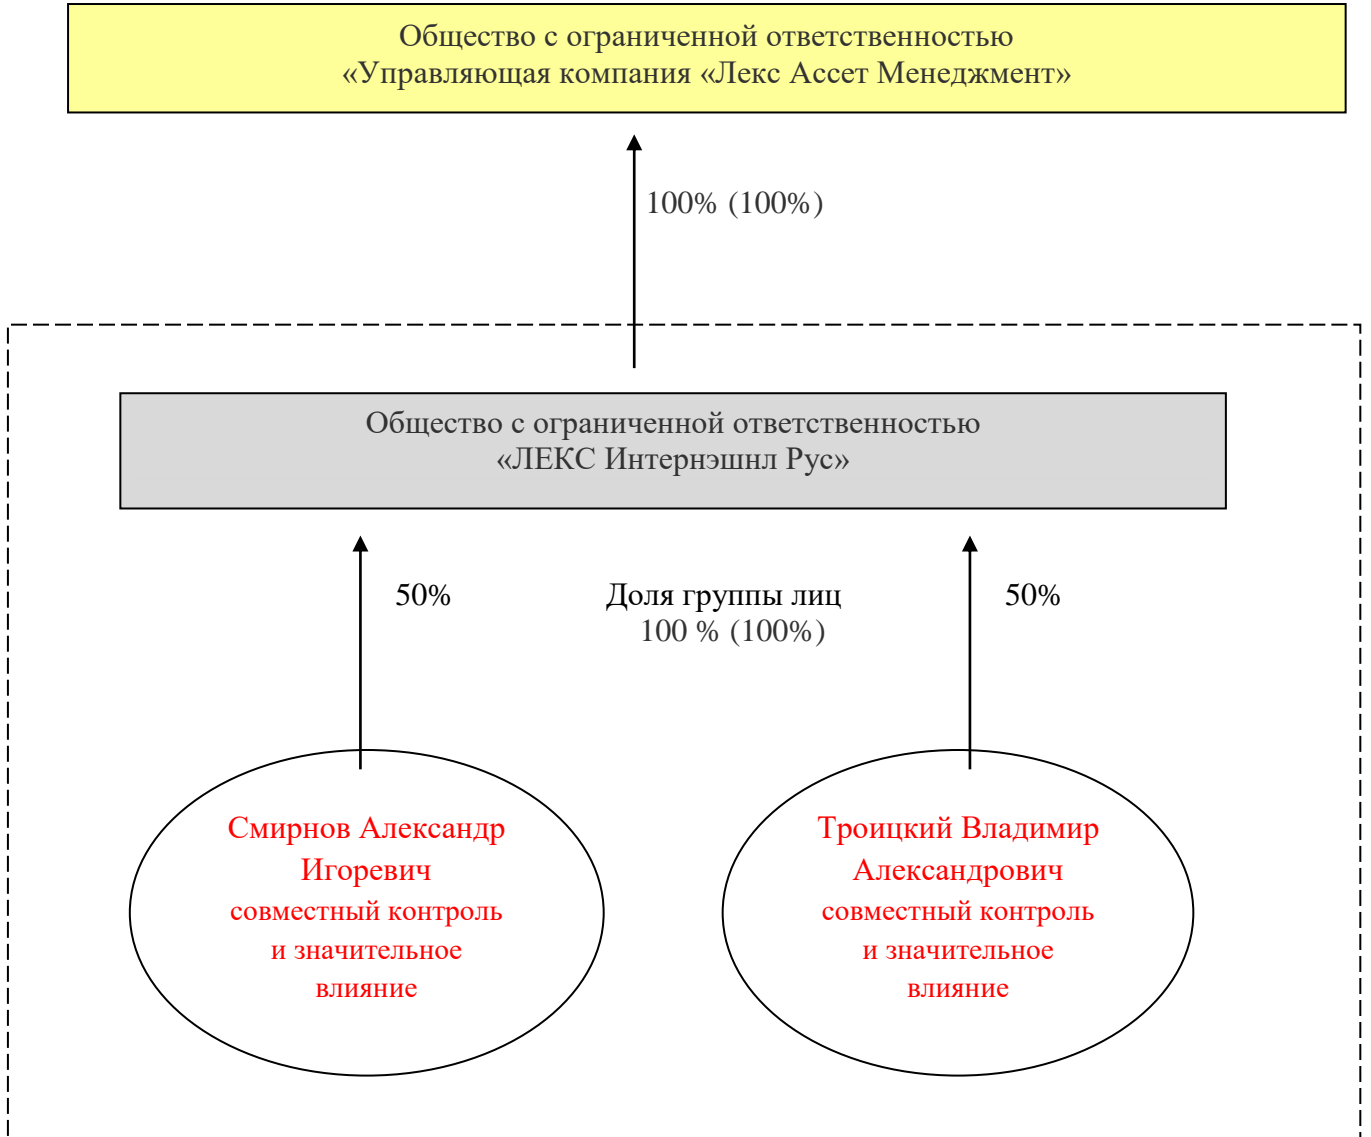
Общество с ограниченной ответственностью
«Управляющая компания «Лекс Ассет Менеджмент»

100% (100%)

Общество с ограниченной ответственностью
«ЛЕКС Интернэшнл Рус»

50%

Доля группы лиц
100 % (100%)

50%

Смирнов Александр Игоревич
совместный контроль и значительное влияние

Троицкий Владимир Александрович
совместный контроль и значительное влияние